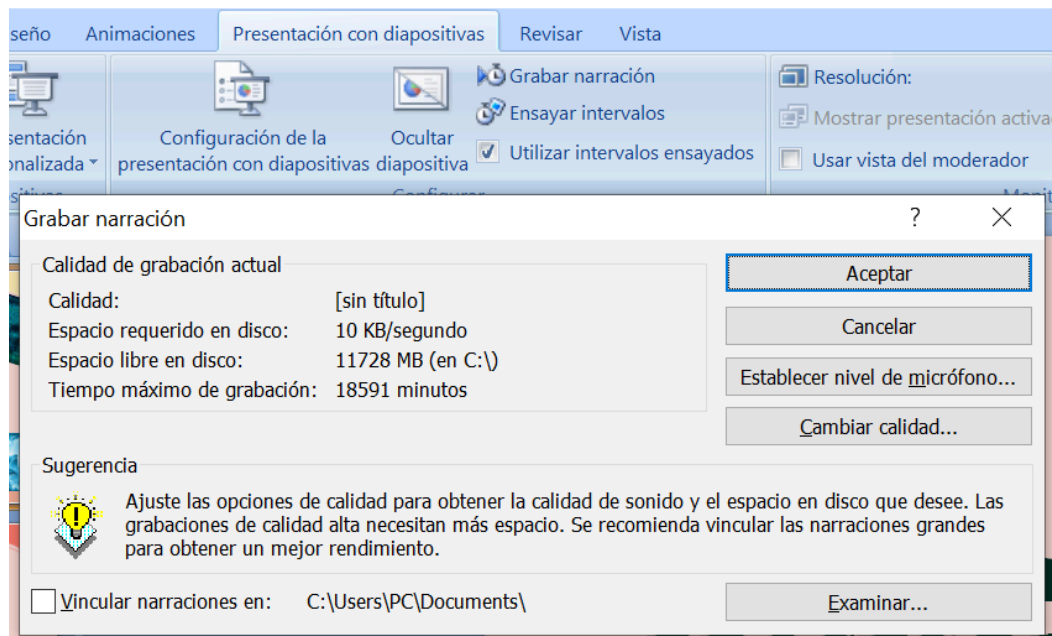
seño Animaciones Presentación con diapositivas Revisar Vista

sentación onalizada

Configuración de la presentación con diapositivas

Ocultar diapositiva

Grabar narración
Ensayar intervalos
Utilizar intervalos ensayados

Configurar

Resolución:
Mostrar presentación activa
Usar vista del moderador

Grabar narración ? ×

Calidad de grabación actual

Calidad: [sin título]
Espacio requerido en disco: 10 KB/segundo
Espacio libre en disco: 11728 MB (en C:\)
Tiempo máximo de grabación: 18591 minutos

Aceptar
Cancelar
Establecer nivel de micrófono...
Cambiar calidad...

Sugerencia

Ajuste las opciones de calidad para obtener la calidad de sonido y el espacio en disco que desee. Las grabaciones de calidad alta necesitan más espacio. Se recomienda vincular las narraciones grandes para obtener un mejor rendimiento.

Vincular narraciones en: C:\Users\PC\Documents\

Examinar...